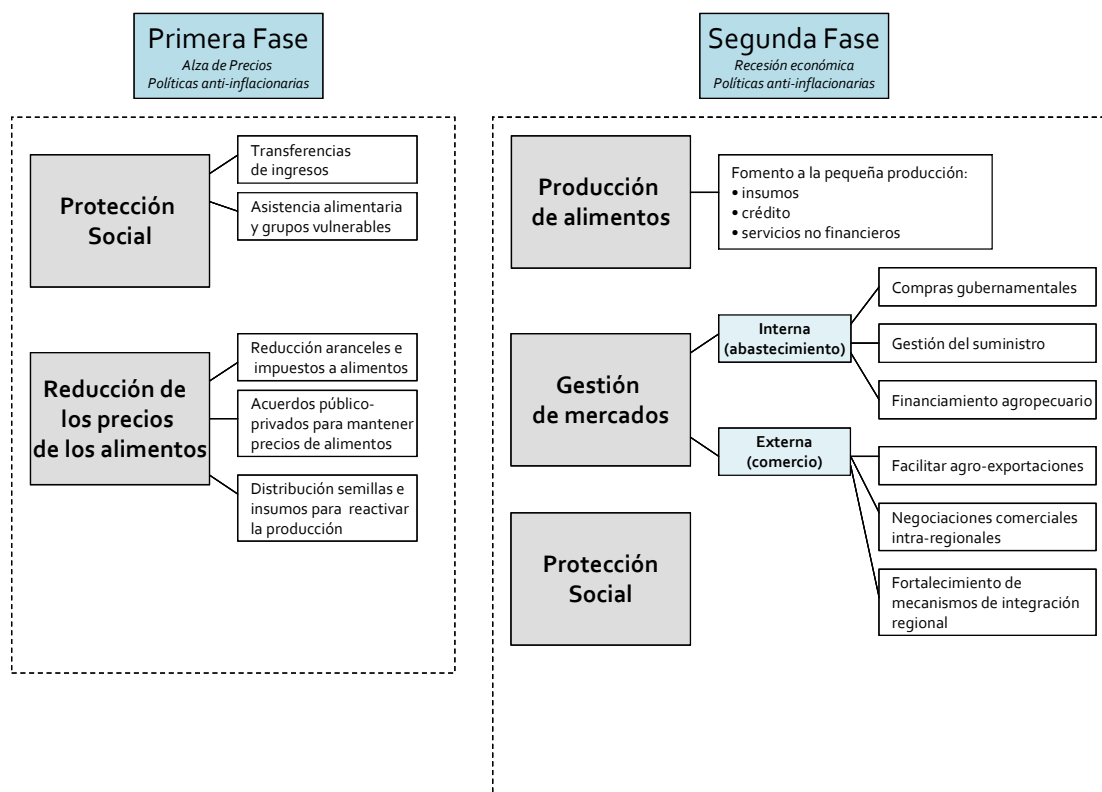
Primera Fase
Alza de Precios
Políticas anti-inflacionarias

Protección Social

Transferencias de ingresos

Asistencia alimentaria y grupos vulnerables

Reducción de los precios de los alimentos

Reducción aranceles e impuestos a alimentos

Acuerdos público-privados para mantener precios de alimentos

Distribución semillas e insumos para reactivar la producción

Segunda Fase
Recesión económica
Políticas anti-inflacionarias

Producción de alimentos

Fomento a la pequeña producción:
• insumos
• crédito
• servicios no financieros

Gestión de mercados

Interna (abastecimiento)

Compras gubernamentales

Gestión del suministro

Financiamiento agropecuario

Externa (comercio)

Facilitar agro-exportaciones

Negociaciones comerciales intra-regionales

Fortalecimiento de mecanismos de integración regional

Protección Social